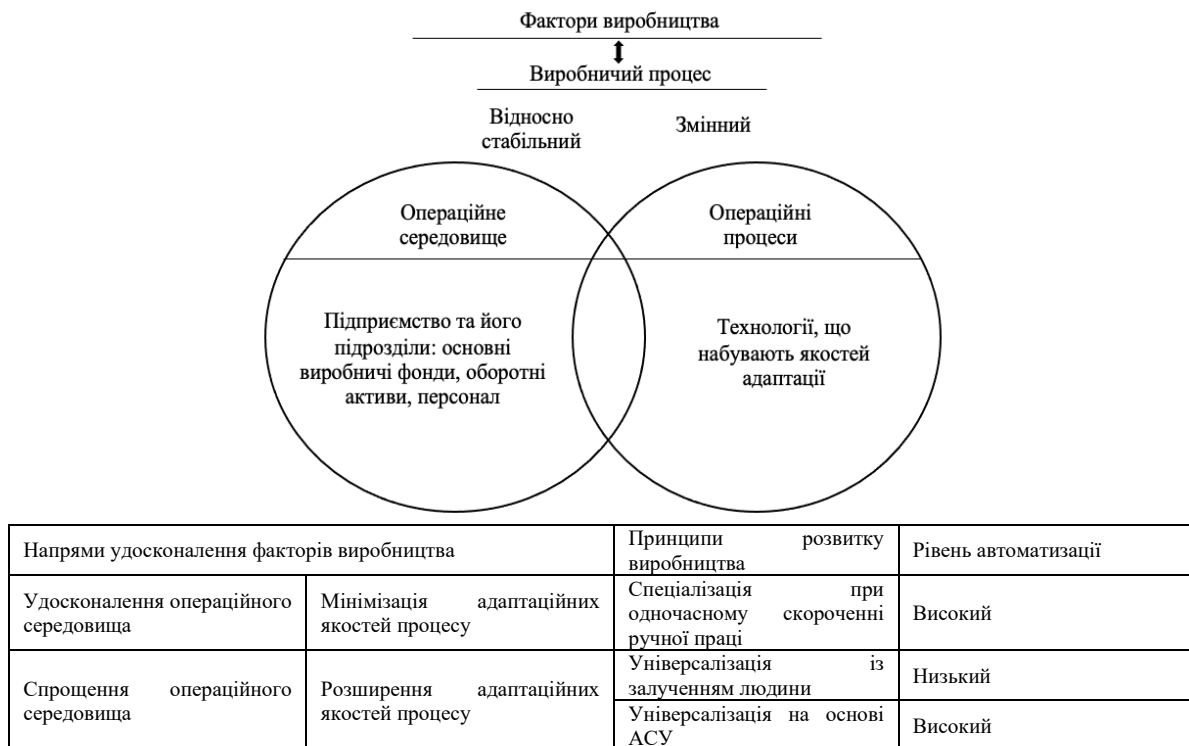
Фактори виробництва

Виробничий процес

Відносно стабільний

Змінний

Операційне середовище

Операційні процеси

Підприємство та його підрозділи: основні виробничі фонди, оборотні активи, персонал

Технології, що набувають якостей адаптації

| Напрями удосконалення факторів виробництва | | Принципи розвитку виробництва | Рівень автоматизації |
|---|---|---|---|
| Удосконалення операційного середовища | Мінімізація адаптаційних якостей процесу | Спеціалізація при одночасному скороченні ручної праці | Високий |
| Спрощення операційного середовища | Розширення адаптаційних якостей процесу | Універсалізація із залученням людини | Низький |
| | | Універсалізація на основі АСУ | Високий |